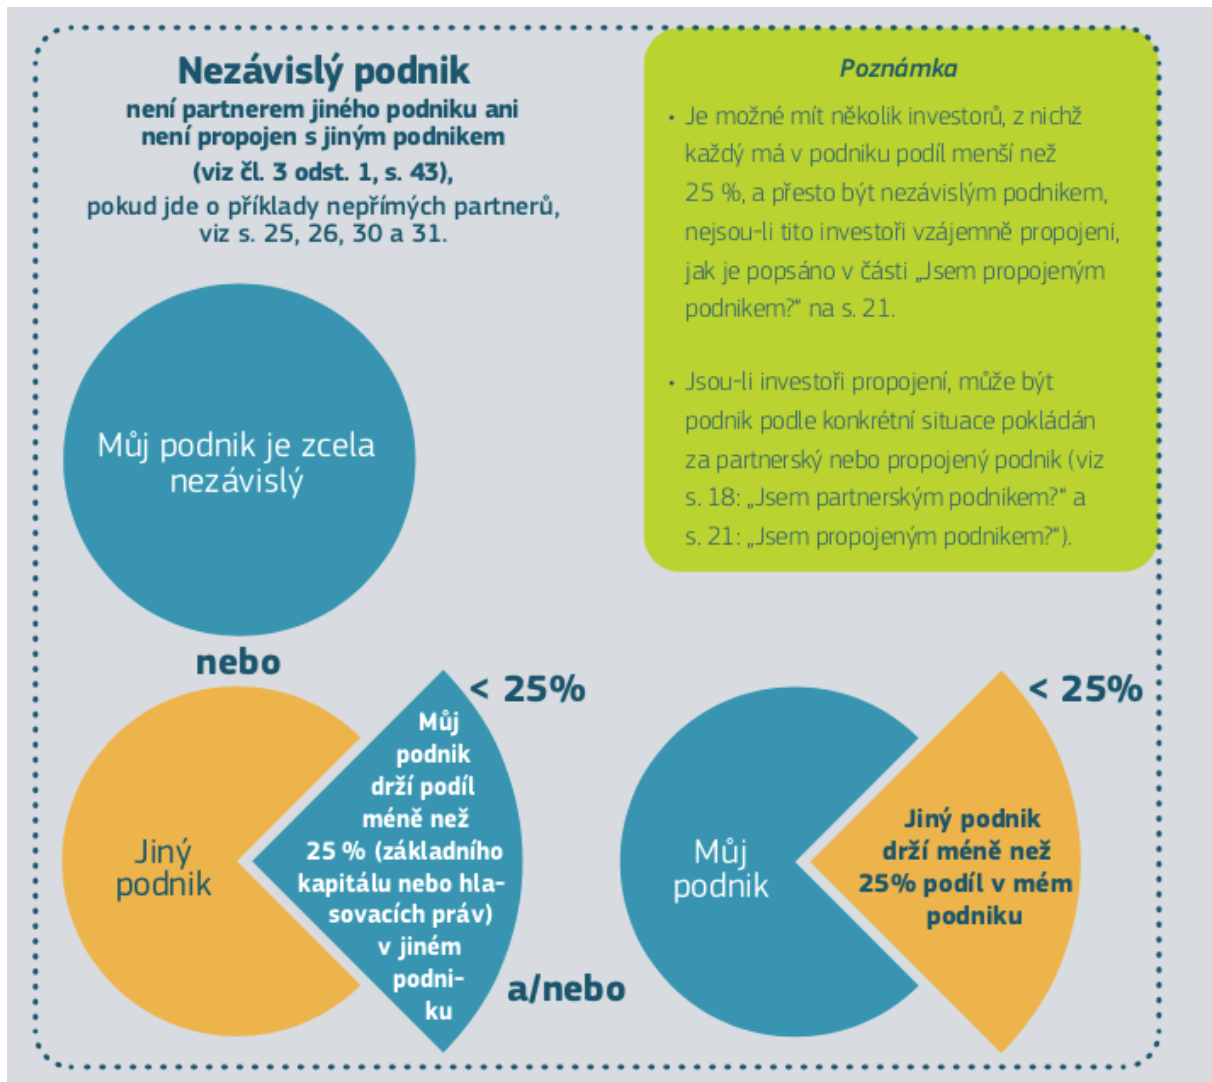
Nezávislý podnik
není partnerem jiného podniku ani není propojen s jiným podnikem
(viz čl. 3 odst. 1, s. 43),
pokud jde o příklady nepřímých partnerů, viz s. 25, 26, 30 a 31.

Poznámka

• Je možné mít několik investorů, z nichž každý má v podniku podíl menší než 25 %, a přesto být nezávislým podnikem, nejsou-li tito investoři vzájemně propojeni, jak je popsáno v části „Jsem propojeným podnikem?" na s. 21.

• Jsou-li investoři propojení, může být podnik podle konkrétní situace pokládán za partnerský nebo propojený podnik (viz s. 18: „Jsem partnerským podnikem?" a s. 21: „Jsem propojeným podnikem?").

Můj podnik je zcela nezávislý

nebo

< 25%

Jiný podnik

Můj podnik drží podíl méně než 25 % (základního kapitálu nebo hlasovacích práv) v jiném podniku

a/nebo

< 25%

Můj podnik

Jiný podnik drží méně než 25% podíl v mém podniku